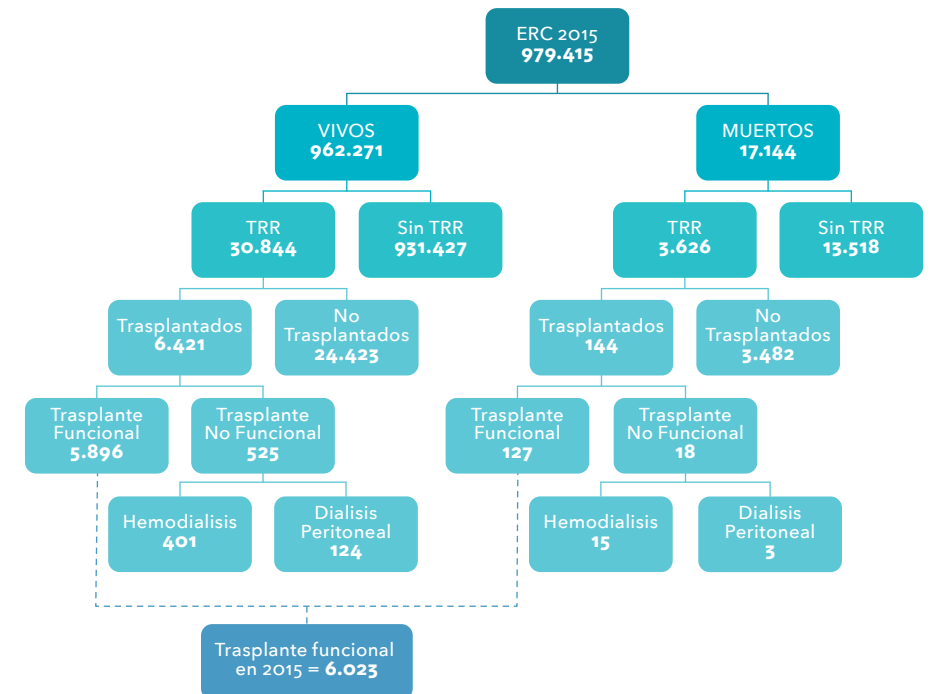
ERC 2015
979.415

VIVOS
962.271

MUERTOS
17.144

TRR
30.844

Sin TRR
931.427

TRR
3.626

Sin TRR
13.518

Trasplantados
6.421

No Trasplantados
24.423

Trasplantados
144

No Trasplantados
3.482

Trasplante Funcional
5.896

Trasplante No Funcional
525

Trasplante Funcional
127

Trasplante No Funcional
18

Hemodialisis
401

Dialisis Peritoneal
124

Hemodialisis
15

Dialisis Peritoneal
3

Trasplante funcional en 2015 = 6.023